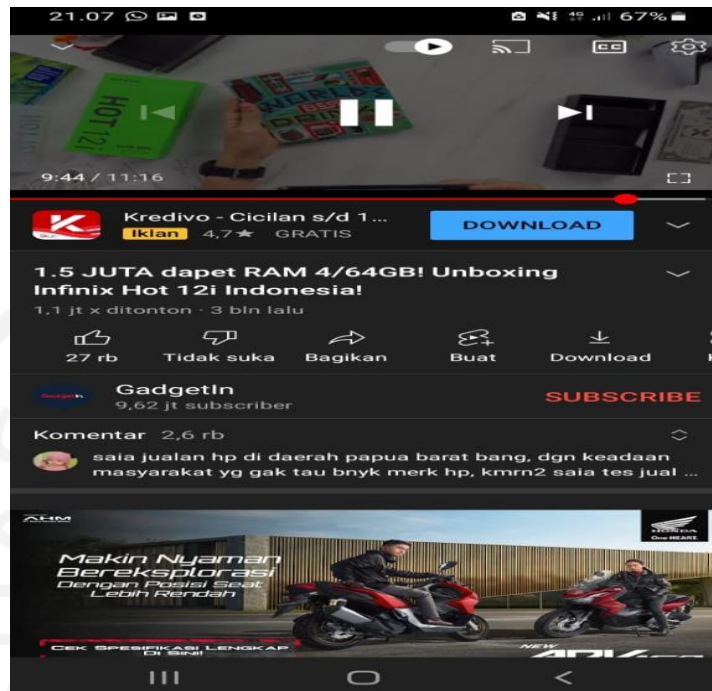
21.07 67%

HOT 12i

9:44 / 11:16

Kredivo - Cicilan s/d 1...
Iklan 4,7★ GRATIS
DOWNLOAD

1.5 JUTA dapet RAM 4/64GB! Unboxing Infinix Hot 12i Indonesia!
1,1 jt x ditonton · 3 bln lalu

27 rb
Tidak suka
Bagikan
Buat
Download

GadgetIn
9,62 jt subscriber
SUBSCRIBE

Komentar 2,6 rb
saia jualan hp di daerah papua barat bang, dgn keadaan masyarakat yg gak tau bnyk merk hp, kmrn2 saia tes jual ...

AHM
Makin Nyaman Bereksplorasi
Dengan Posisi Seat Lebih Rendah
HONDA One HEART.
CEK SPESIFIKASI LENGKAP DI SINI!
NEW